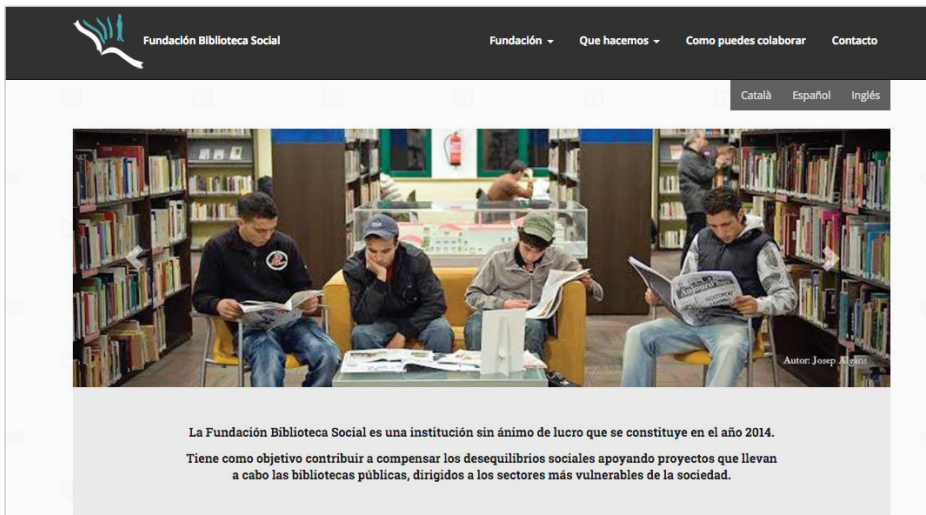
Fundación Biblioteca Social

Fundación ▾ Que hacemos ▾ Como puedes colaborar Contacto

Català Español Inglés

Autor: Josep Algans

La Fundación Biblioteca Social es una institución sin ánimo de lucro que se constituye en el año 2014.

Tiene como objetivo contribuir a compensar los desequilibrios sociales apoyando proyectos que llevan a cabo las bibliotecas públicas, dirigidos a los sectores más vulnerables de la sociedad.